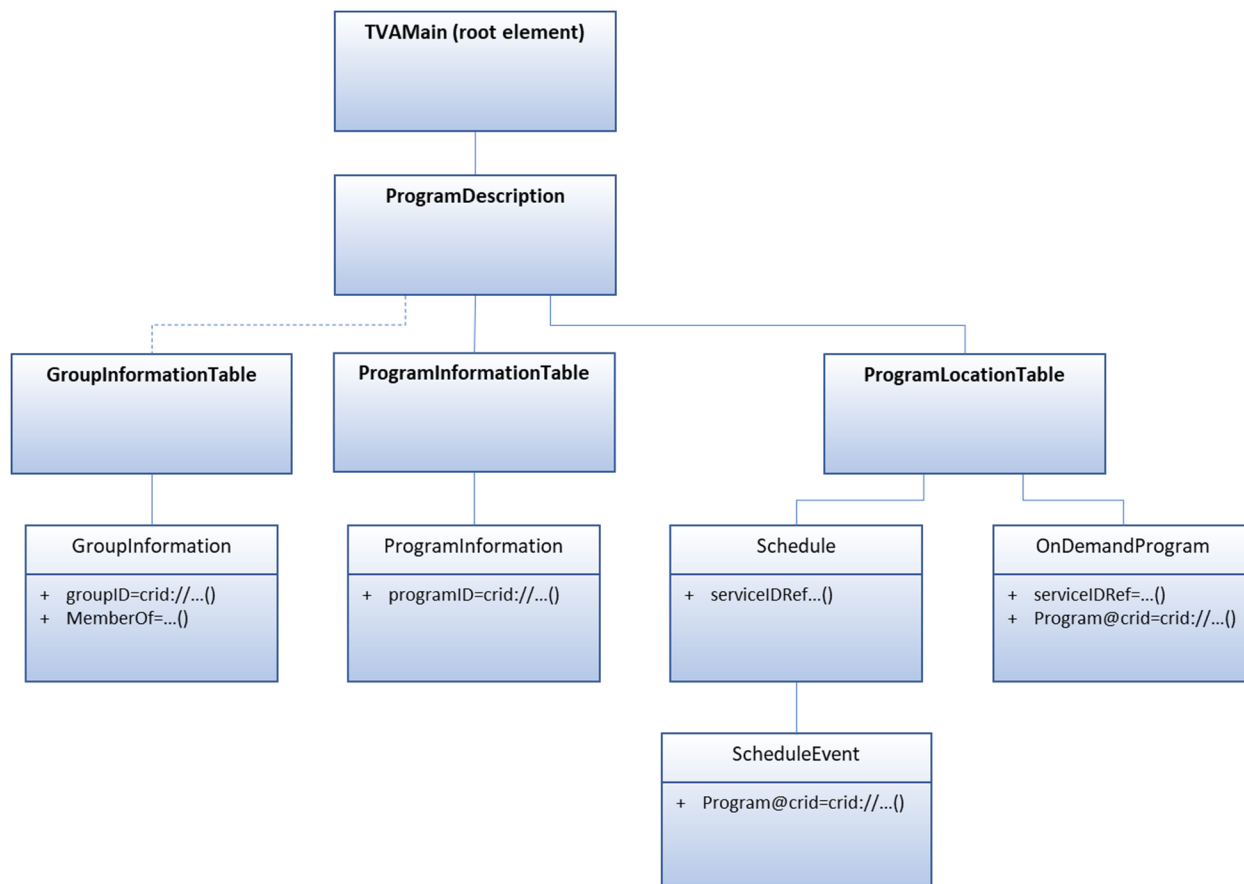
TVAMain (root element)

ProgramDescription

GroupInformationTable

ProgramInformationTable

ProgramLocationTable

GroupInformation

+ groupID=crid://...()
+ MemberOf=...()

ProgramInformation

+ programID=crid://...()

Schedule

+ serviceIDRef...()

OnDemandProgram

+ serviceIDRef=...()
+ Program@crid=crid://...()

ScheduleEvent

+ Program@crid=crid://...()